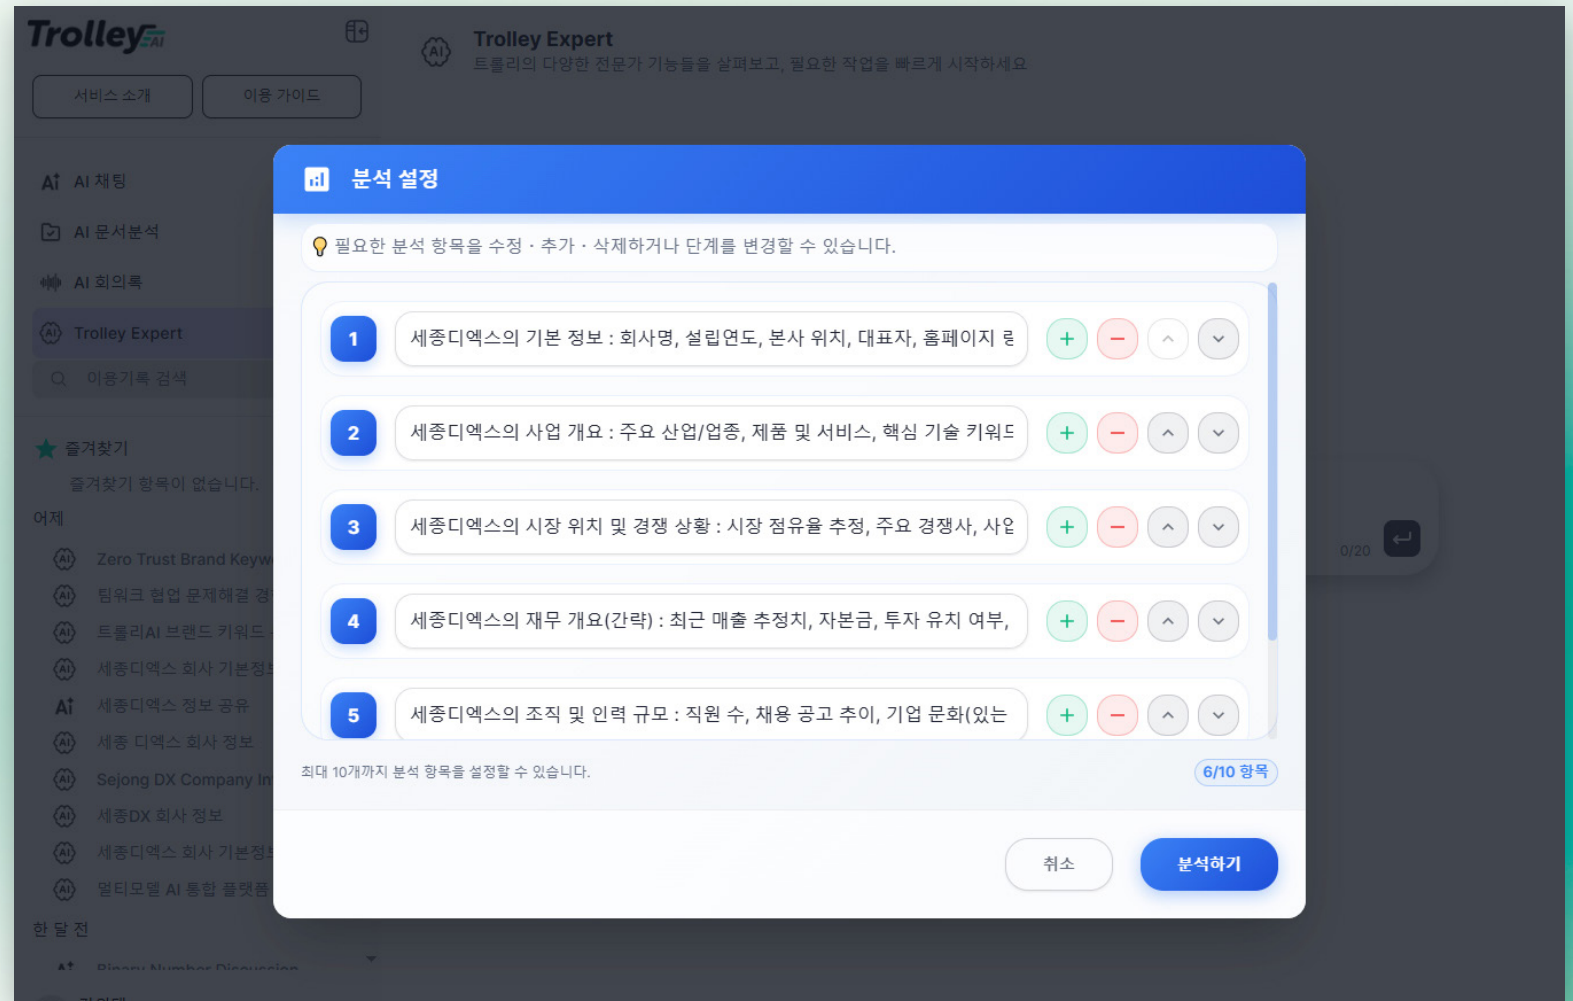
TrolleyAI

서비스 소개
이용 가이드

AI 채팅
AI 문서분석
AI 회의록
Trolley Expert
이용기록 검색

즐겨찾기
즐겨찾기 항목이 없습니다.
어제
Zero Trust Brand Keyw
팀워크 협업 문제해결 경
트롤리AI 브랜드 키워드
세종디엑스 회사 기본정
세종디엑스 정보 공유
세종 디엑스 회사 정보
Sejong DX Company In
세종DX 회사 정보
세종디엑스 회사 기본정
멀티모델 AI 통합 플랫폼
한 달 전
Binary Number Discussion

Trolley Expert
트롤리의 다양한 전문가 기능들을 살펴보고, 필요한 작업을 빠르게 시작하세요

0/20

분석 설정

필요한 분석 항목을 수정 · 추가 · 삭제하거나 단계를 변경할 수 있습니다.

1 세종디엑스의 기본 정보 : 회사명, 설립연도, 본사 위치, 대표자, 홈페이지 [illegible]
2 세종디엑스의 사업 개요 : 주요 산업/업종, 제품 및 서비스, 핵심 기술 키워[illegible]
3 세종디엑스의 시장 위치 및 경쟁 상황 : 시장 점유율 추정, 주요 경쟁사, 사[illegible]
4 세종디엑스의 재무 개요(간략) : 최근 매출 추정치, 자본금, 투자 유치 여부,
5 세종디엑스의 조직 및 인력 규모 : 직원 수, 채용 공고 추이, 기업 문화(있는

최대 10개까지 분석 항목을 설정할 수 있습니다.
6/10 항목

취소
분석하기